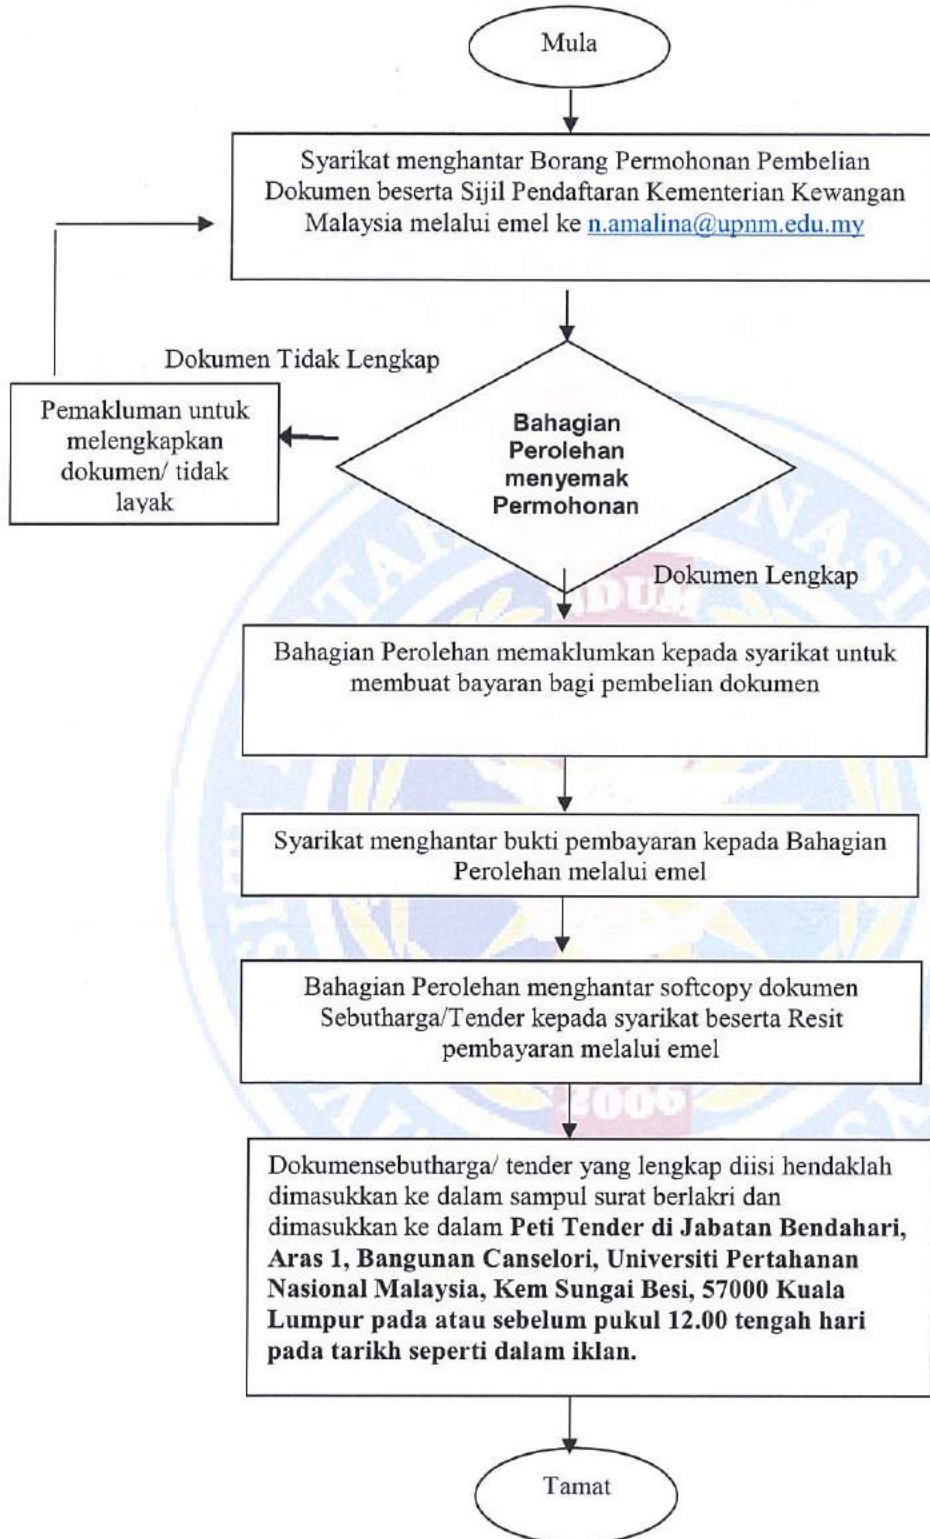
Mula

Syarikat menghantar Borang Permohonan Pembelian Dokumen beserta Sijil Pendaftaran Kementerian Kewangan Malaysia melalui emel ke n.amalina@upnm.edu.my

Dokumen Tidak Lengkap

Pemakluman untuk melengkapkan dokumen/ tidak layak

Bahagian Perolehan menyemak Permohonan

Dokumen Lengkap

Bahagian Perolehan memaklumkan kepada syarikat untuk membuat bayaran bagi pembelian dokumen

Syarikat menghantar bukti pembayaran kepada Bahagian Perolehan melalui emel

Bahagian Perolehan menghantar softcopy dokumen Sebutharga/Tender kepada syarikat beserta Resit pembayaran melalui emel

Dokumensebutharga/ tender yang lengkap diisi hendaklah dimasukkan ke dalam sampul surat berlakri dan dimasukkan ke dalam **Peti Tender di Jabatan Bendahari, Aras 1, Bangunan Canselori, Universiti Pertahanan Nasional Malaysia, Kem Sungai Besi, 57000 Kuala Lumpur pada atau sebelum pukul 12.00 tengah hari pada tarikh seperti dalam iklan.**

Tamat